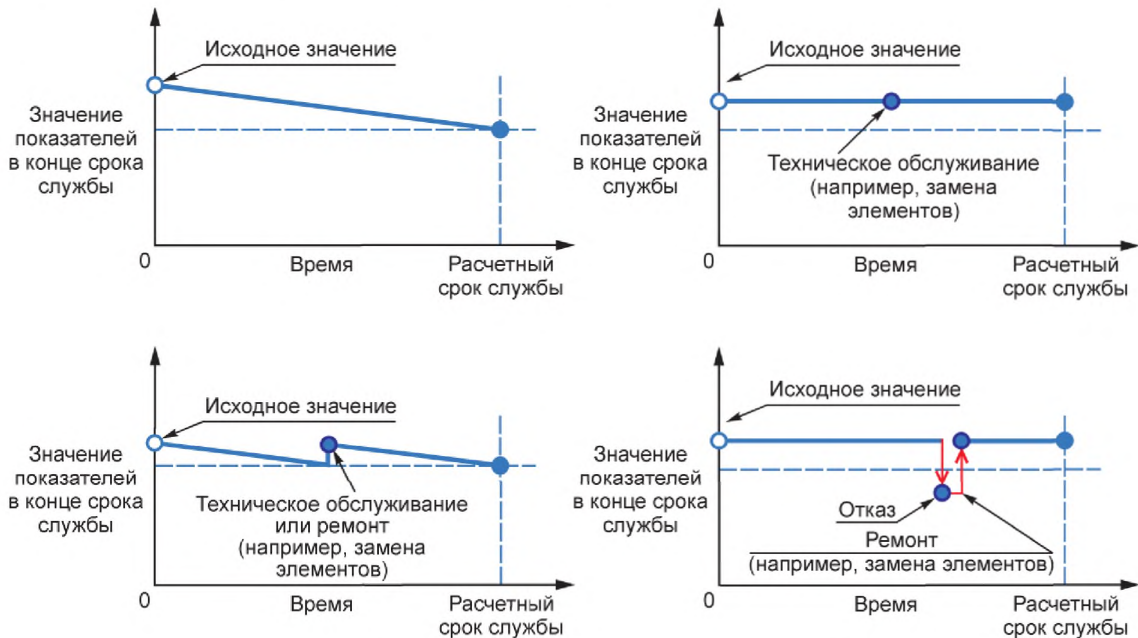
Исходное значение

Значение показателей в конце срока службы

0

Время

Расчетный срок службы

Исходное значение

Значение показателей в конце срока службы

Техническое обслуживание (например, замена элементов)

0

Время

Расчетный срок службы

Исходное значение

Значение показателей в конце срока службы

Техническое обслуживание или ремонт (например, замена элементов)

0

Время

Расчетный срок службы

Исходное значение

Значение показателей в конце срока службы

Отказ

Ремонт (например, замена элементов)

0

Время

Расчетный срок службы